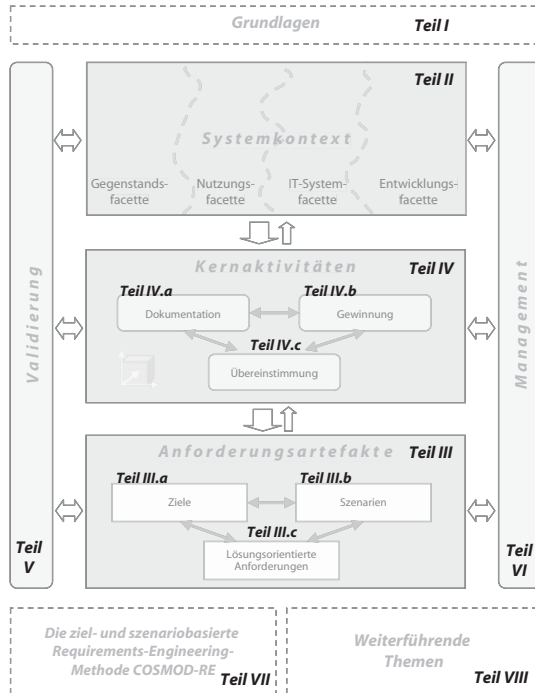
Grundlagen **Teil I**

**Teil II**

Systemkontext

Gegenstandsfacette

Nutzungsfacette

IT-Systemfacette

Entwicklungsfacette

Kernaktivitäten **Teil IV**

**Teil IV.a**

Dokumentation

**Teil IV.b**

Gewinnung

**Teil IV.c**

Übereinstimmung

Anforderungsartefakte **Teil III**

**Teil III.a**

Ziele

**Teil III.b**

Szenarien

**Teil III.c**

Lösungsorientierte Anforderungen

Validierung

**Teil V**

Management

**Teil VI**

Die ziel- und szenariobasierte Requirements-Engineering-Methode COSMOD-RE **Teil VII**

Weiterführende Themen **Teil VIII**